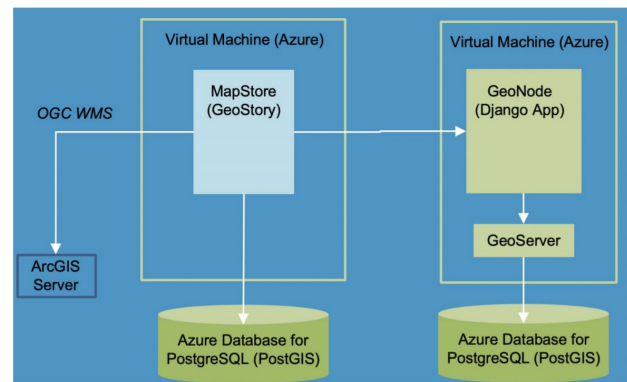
Virtual Machine (Azure)

MapStore
(GeoStory)

OGC WMS

ArcGIS
Server

Azure Database for
PostgreSQL (PostGIS)

Virtual Machine (Azure)

GeoNode
(Django App)

GeoServer

Azure Database for
PostgreSQL (PostGIS)